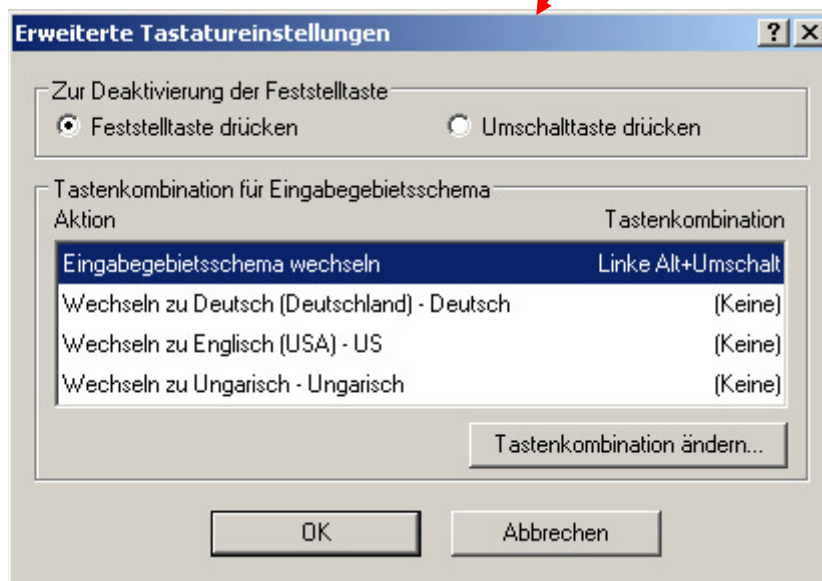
Erweiterte Tastatureinstellungen
? X

Zur Deaktivierung der Feststelltaste
Feststelltaste drücken
Umschalttaste drücken

Tastenkombination für Eingabegebietsschema

| Aktion | Tastenkombination |
|---|---|
| Eingabegebietsschema wechseln | Linke Alt+Umschalt |
| Wechseln zu Deutsch (Deutschland) - Deutsch | (Keine) |
| Wechseln zu Englisch (USA) - US | (Keine) |
| Wechseln zu Ungarisch - Ungarisch | (Keine) |

Tastenkombination ändern...

OK
Abbrechen